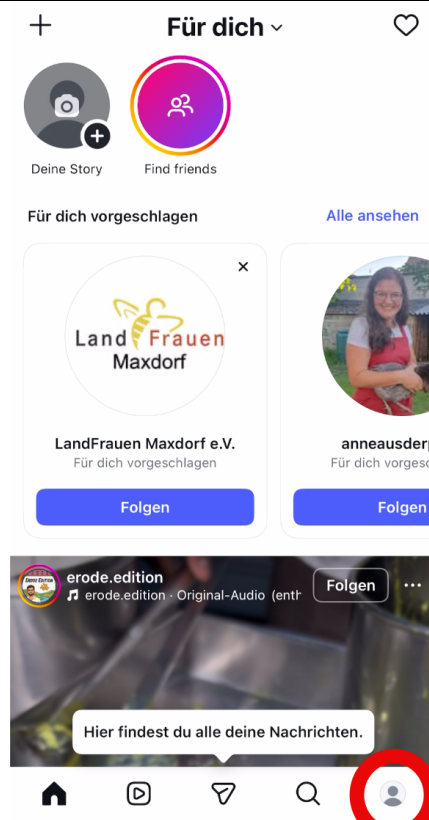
+ Für dich

Deine Story

Find friends

Für dich vorgeschlagen

Alle ansehen

×

Land Frauen Maxdorf

LandFrauen Maxdorf e.V.

Für dich vorgeschlagen

Folgen

anneausderp

Für dich vorgesc

Folgen

erode.edition

erode.edition · Original-Audio (enth

Folgen

Hier findest du alle deine Nachrichten.